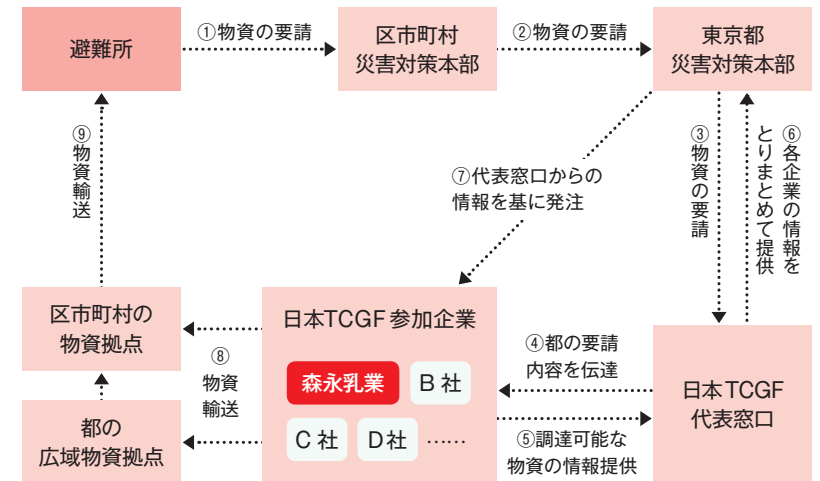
避難所

①物資の要請

区市町村
災害対策本部

②物資の要請

東京都
災害対策本部

⑨物資輸送

⑦代表窓口からの
情報を基に発注

③物資の要請

⑥各企業の情報をとりまとめて提供

区市町村の
物資拠点

日本TCGF参加企業

森永乳業

B社

C社

D社

……

⑧物資輸送

④都の要請
内容を伝達

⑤調達可能な
物資の情報提供

日本TCGF
代表窓口

都の
広域物資拠点